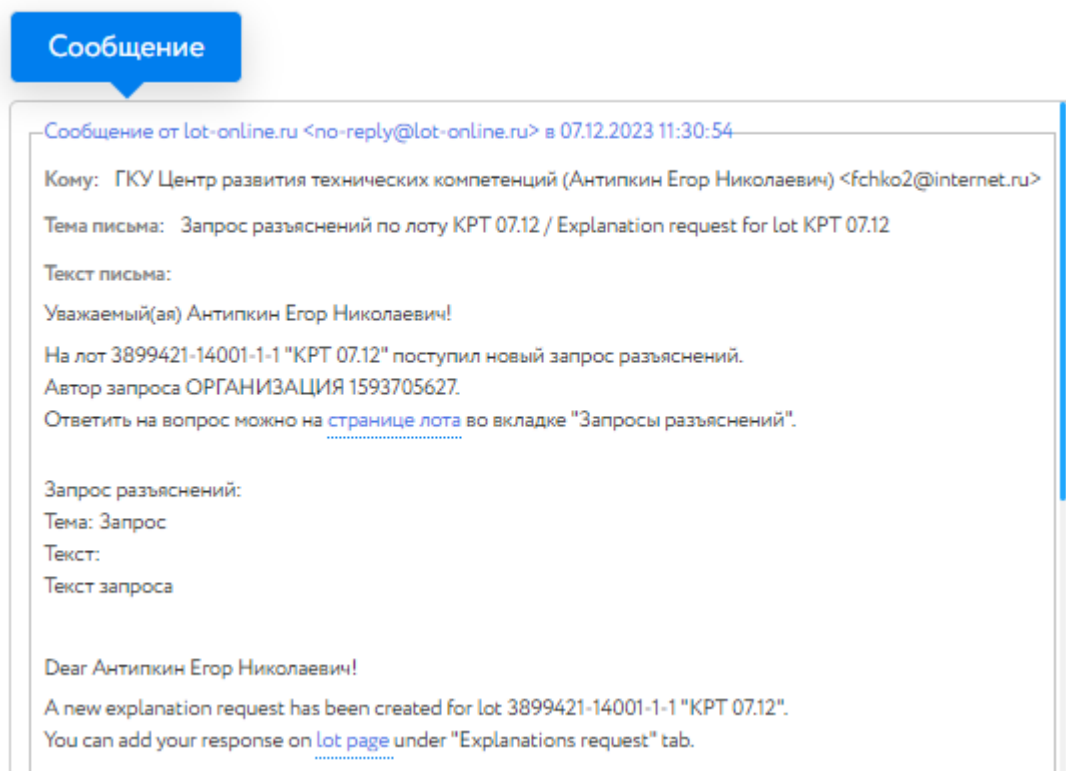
Сообщение

Сообщение от lot-online.ru <no-reply@lot-online.ru> в 07.12.2023 11:30:54

Кому: ГКУ Центр развития технических компетенций (Антипкин Егор Николаевич) <fchko2@internet.ru>

Тема письма: Запрос разъяснений по лоту КРТ 07.12 / Explanation request for lot КРТ 07.12

Текст письма:

Уважаемый(ая) Антипкин Егор Николаевич!

На лот 3899421-14001-1-1 "КРТ 07.12" поступил новый запрос разъяснений.
Автор запроса ОРГАНИЗАЦИЯ 1593705627.
Ответить на вопрос можно на странице лота во вкладке "Запросы разъяснений".

Запрос разъяснений:
Тема: Запрос
Текст:
Текст запроса

Dear Антипкин Егор Николаевич!

A new explanation request has been created for lot 3899421-14001-1-1 "КРТ 07.12".
You can add your response on lot page under "Explanations request" tab.